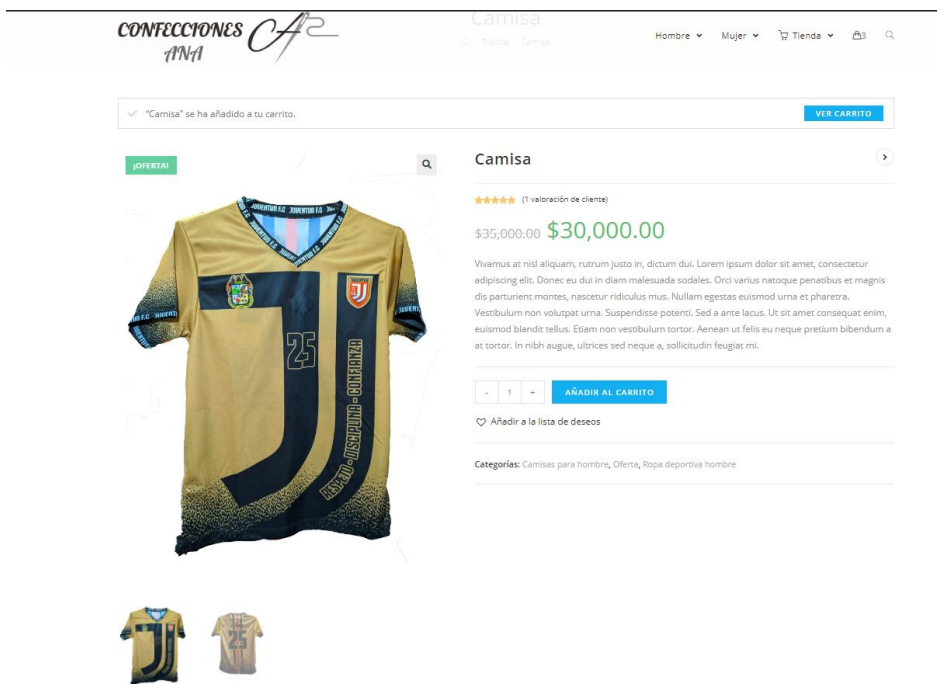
CONFECCIONES ANA

Camisa
Inicio > Tienda > Camisa

Hombre ˅ Mujer ˅ Tienda ˅ 3

✓ "Camisa" se ha añadido a tu carrito.

VER CARRITO

¡OFERTA!

JUVENTUD F.C

25

RESPETO - DISCIPLINA - CONFIANZA

Camisa

(1 valoración de cliente)

$35,000.00 $30,000.00

Vivamus at nisl aliquam, rutrum justo in, dictum dui. Lorem ipsum dolor sit amet, consectetur adipiscing elit. Donec eu dui in diam malesuada sodales. Orci varius natoque penatibus et magnis dis parturient montes, nascetur ridiculus mus. Nullam egestas euismod urna et pharetra. Vestibulum non volutpat urna. Suspendisse potenti. Sed a ante lacus. Ut sit amet consequat enim, euismod blandit tellus. Etiam non vestibulum tortor. Aenean ut felis eu neque pretium bibendum a at tortor. In nibh augue, ultrices sed neque a, sollicitudin feugiat mi.

- 1 +

AÑADIR AL CARRITO

Añadir a la lista de deseos

Categorías: Camisas para hombre, Oferta, Ropa deportiva hombre